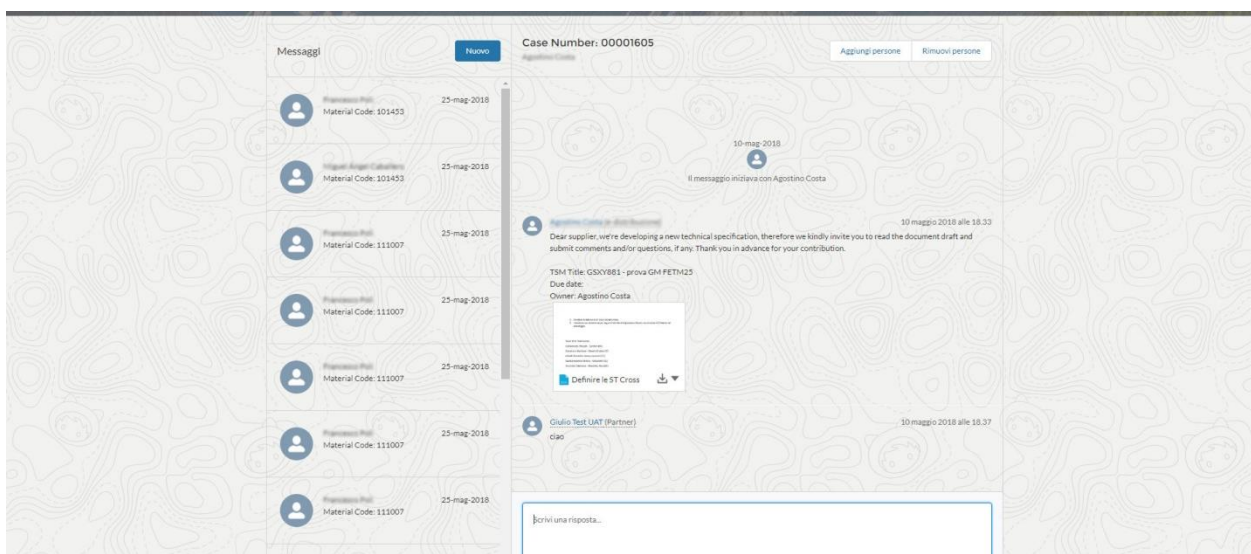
Messaggi

Nuovo

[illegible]
Material Code: 101453
25-mag-2018

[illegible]
Material Code: 101453
25-mag-2018

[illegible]
Material Code: 111007
25-mag-2018

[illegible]
Material Code: 111007
25-mag-2018

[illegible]
Material Code: 111007
25-mag-2018

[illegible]
Material Code: 111007
25-mag-2018

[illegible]
Material Code: 111007
25-mag-2018

Case Number: 00001605
Agostino Costa

Aggiungi persone
Rimuovi persone

10-mag-2018
Il messaggio iniziava con Agostino Costa

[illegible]
10 maggio 2018 alle 18.33
Dear supplier, we're developing a new technical specification, therefore we kindly invite you to read the document draft and submit comments and/or questions, if any. Thank you in advance for your contribution.

TSM Title: GSXY881 - prova GM FETM25
Due date:
Owner: Agostino Costa

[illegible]

Definire le ST Cross

Giulio Test UAT (Partner)
10 maggio 2018 alle 18.37
ciao

Scrivi una risposta...